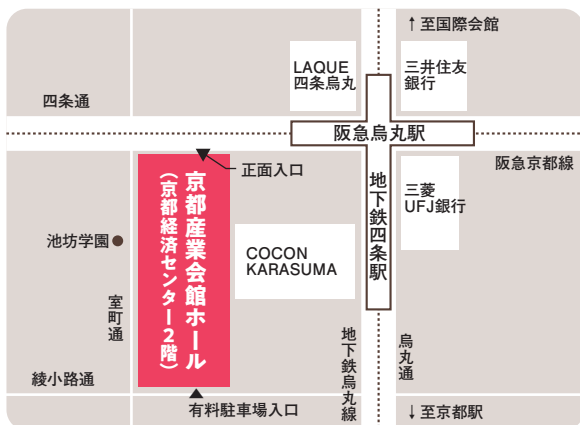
↑ 至国際会館

LAQUE
四条烏丸

三井住友
銀行

四条通

阪急烏丸駅

阪急京都線

正面入口

京都産業会館ホール
（京都経済センター2階）

地下鉄四条駅

三菱
UFJ銀行

池坊学園

COCON
KARASUMA

室町通

地下鉄烏丸線

烏丸通

綾小路通

有料駐車場入口

↓ 至京都駅